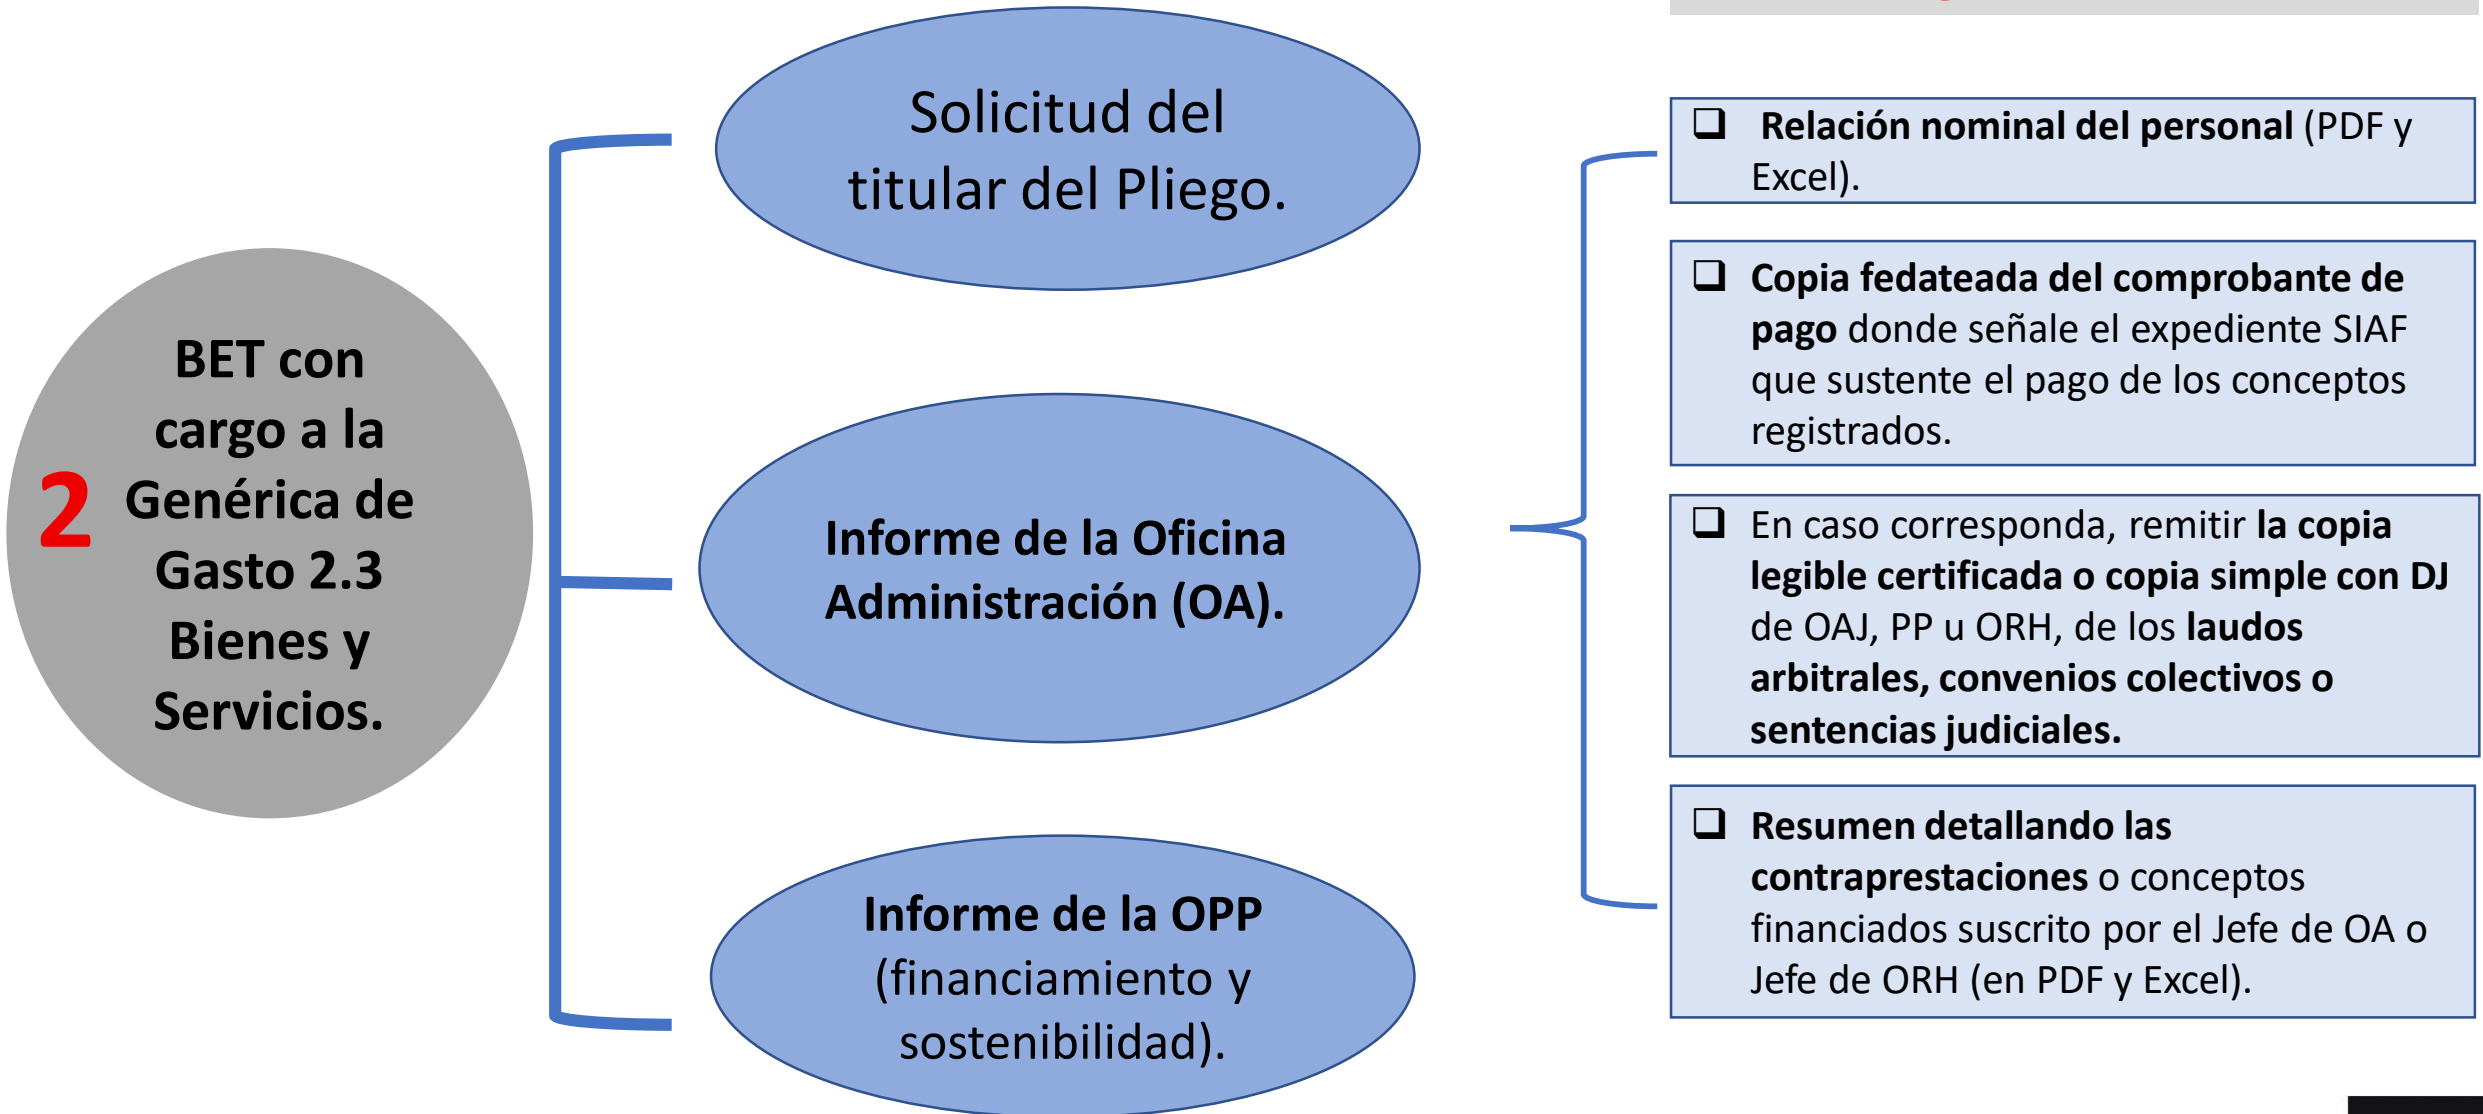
2

BET con cargo a la Genérica de Gasto 2.3 Bienes y Servicios.

Solicitud del titular del Pliego.

Informe de la Oficina Administración (OA).

Informe de la OPP (financiamiento y sostenibilidad).

❑ Relación nominal del personal (PDF y Excel).

❑ Copia fedateada del comprobante de pago donde señale el expediente SIAF que sustente el pago de los conceptos registrados.

❑ En caso corresponda, remitir la copia legible certificada o copia simple con DJ de OAJ, PP u ORH, de los laudos arbitrales, convenios colectivos o sentencias judiciales.

❑ Resumen detallando las contraprestaciones o conceptos financiados suscrito por el Jefe de OA o Jefe de ORH (en PDF y Excel).